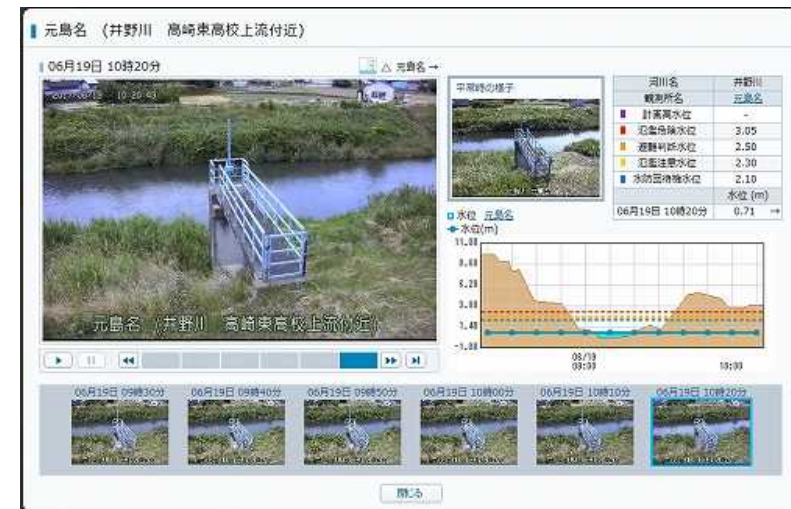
元島名 （井野川 高崎東高校上流付近）

06月19日 10時20分

△ 元島名 →

元島名 （井野川 高崎東高校上流付近）

平常時の様子

| 河川名 | 井野川 |
|---|---|
| 観測所名 | 元島名 |
| 計画高水位 | - |
| 氾濫危険水位 | 3.05 |
| 避難判断水位 | 2.50 |
| 氾濫注意水位 | 2.30 |
| 水防団待機水位 | 2.10 |
| | 水位 (m) |
| 06月19日 10時20分 | 0.71 → |

水位 元島名

水位(m)

11.00
8.60
6.20
3.80
1.40
-1.00

06/19
00:00

18:00

06月19日 09時30分
06月19日 09時40分
06月19日 09時50分
06月19日 10時00分
06月19日 10時10分
06月19日 10時20分

閉じる